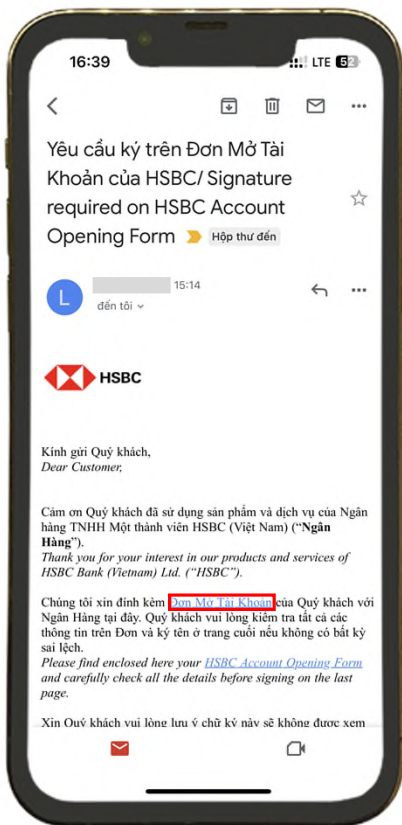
16:39 LTE 52

Yêu cầu ký trên Đơn Mở Tài Khoản của HSBC/ Signature required on HSBC Account Opening Form Hộp thư đến

L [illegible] 15:14
đến tôi

HSBC

Kính gửi Quý khách,
Dear Customer,

Cảm ơn Quý khách đã sử dụng sản phẩm và dịch vụ của Ngân hàng TNHH Một thành viên HSBC (Việt Nam) ("Ngân Hàng").
Thank you for your interest in our products and services of HSBC Bank (Vietnam) Ltd. ("HSBC").

Chúng tôi xin đính kèm Đơn Mở Tài Khoản của Quý khách với Ngân Hàng tại đây. Quý khách vui lòng kiểm tra tất cả các thông tin trên Đơn và ký tên ở trang cuối nếu không có bất kỳ sai lệch.
Please find enclosed here your HSBC Account Opening Form and carefully check all the details before signing on the last page.

Xin Quý khách vui lòng lưu ý chữ ký này sẽ không được xem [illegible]